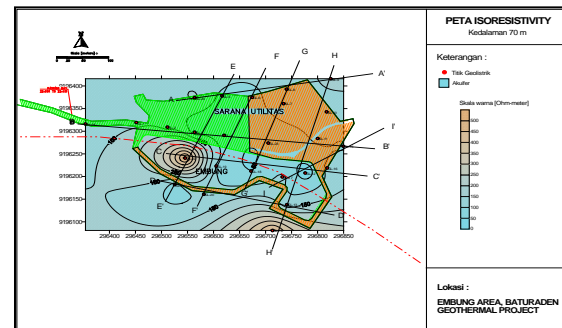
PETA ISORESISTIVITY
Kedalaman 70 m

Keterangan :
Titik Geolistrik
Akuifer

Skala warna [Ohm-meter]
500
450
400
350
300
250
200
150
100
50
0

Lokasi :
EMBUNG AREA, BATURADEN GEOTHERMAL PROJECT

Skala [meter]

E
F
G
H
A'
A
B
C
D
I
I'
B'
C'
D'
E'
F'
G'
H'
SARANA UTILITAS
EMBUNG

9196400
9196350
9196300
9196250
9196200
9196150
9196100

296400
296450
296500
296550
296600
296650
296700
296750
296800
296850